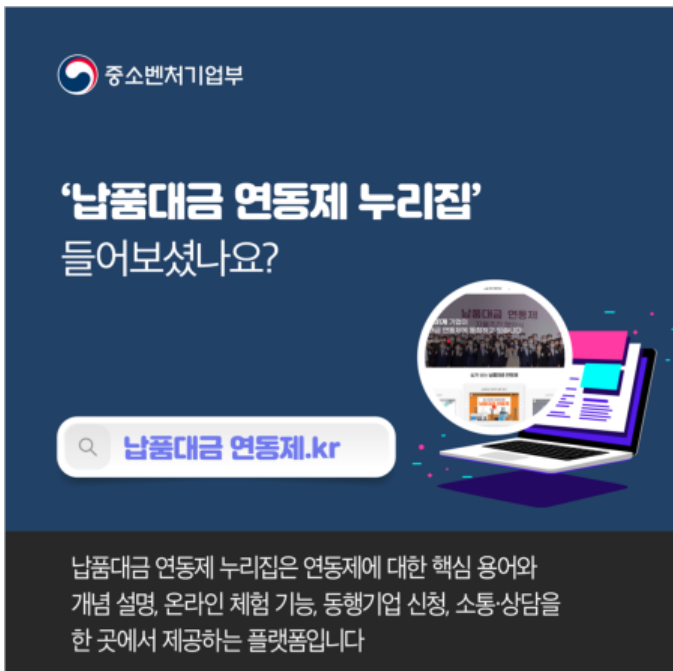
중소벤처기업부

'납품대금 연동제 누리집'
들어보셨나요?

납품대금 연동제.kr

납품대금 연동제

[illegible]

납품대금 연동제 누리집은 연동제에 대한 핵심 용어와 개념 설명, 온라인 체험 기능, 동행기업 신청, 소통·상담을 한 곳에서 제공하는 플랫폼입니다